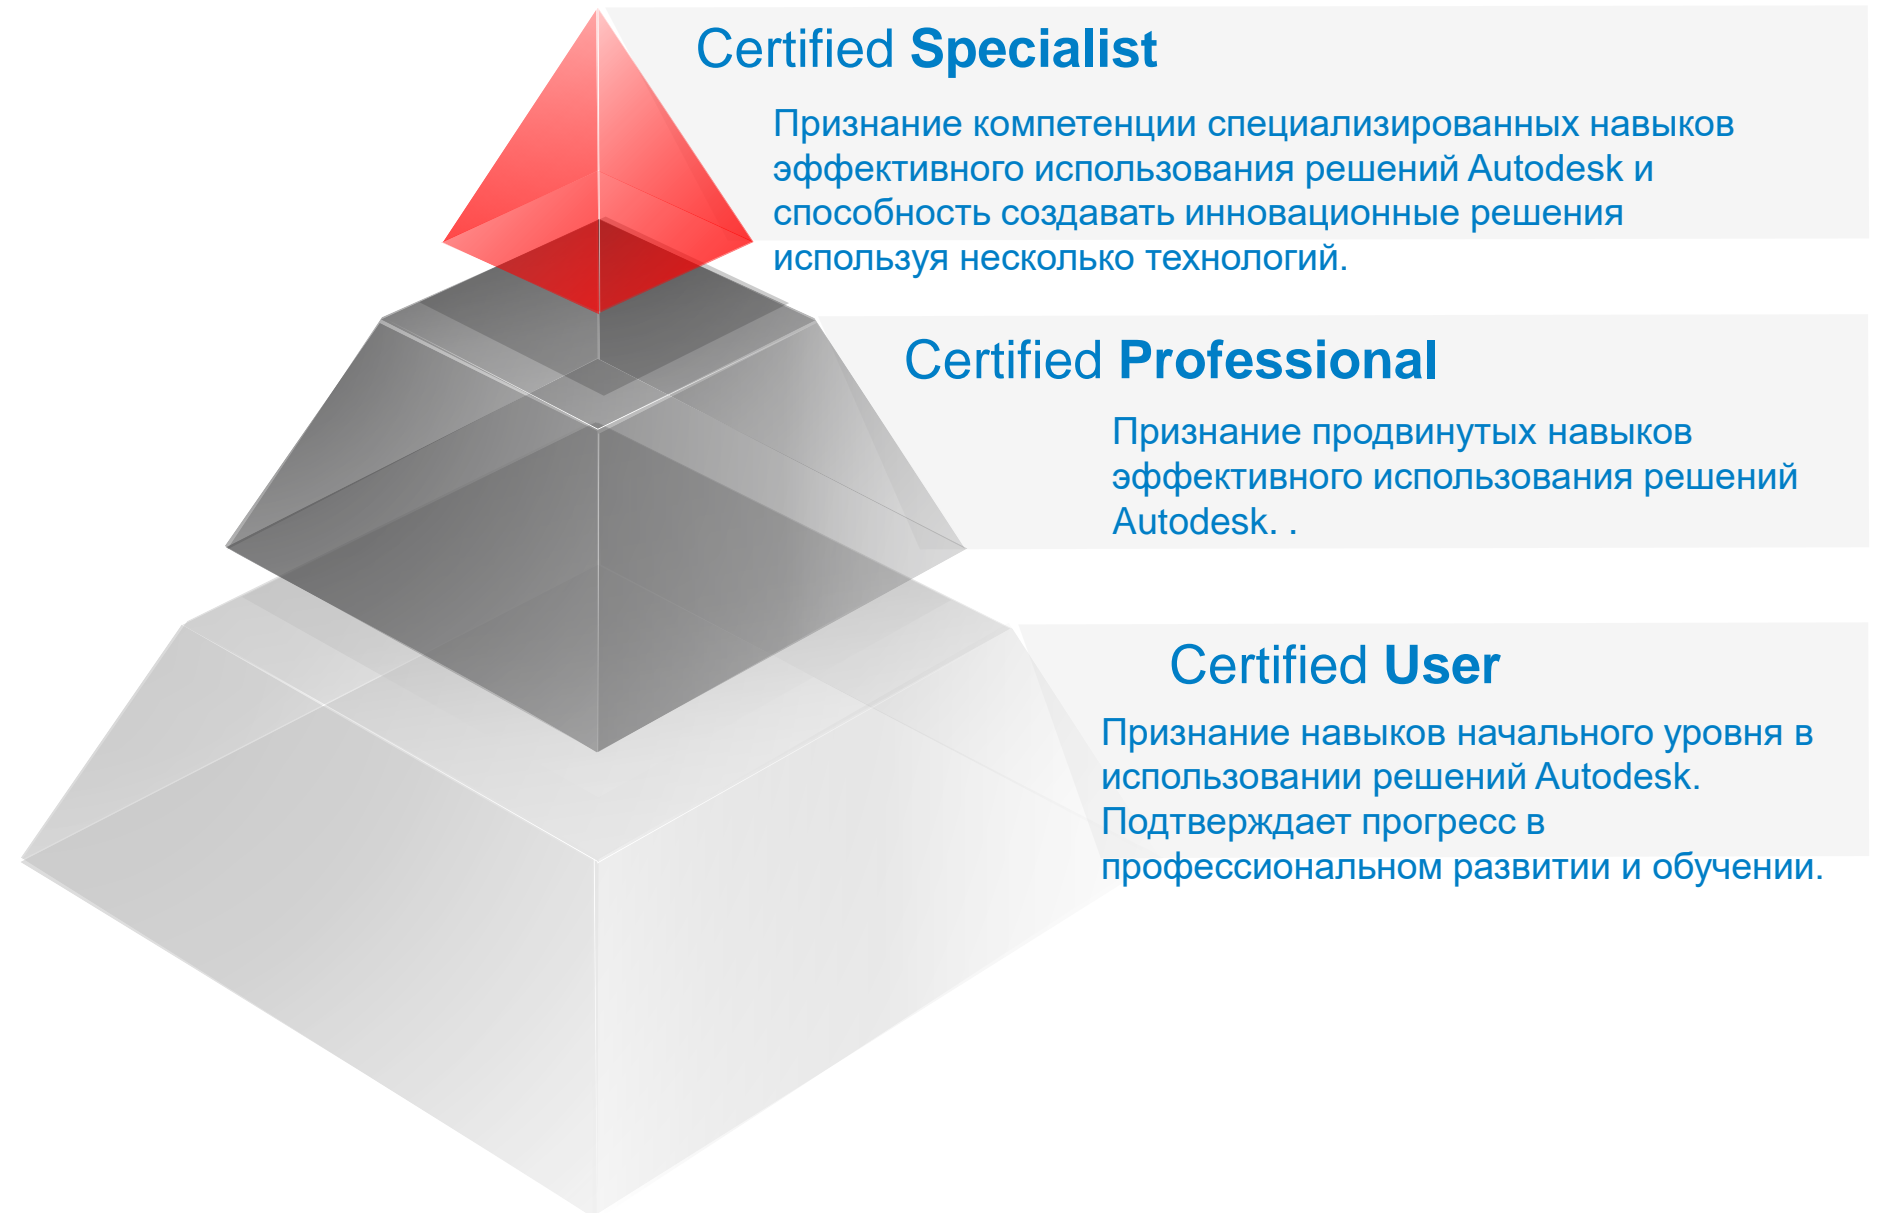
Certified Specialist

Признание компетенции специализированных навыков эффективного использования решений Autodesk и способность создавать инновационные решения используя несколько технологий.

Certified Professional

Признание продвинутых навыков эффективного использования решений Autodesk. .

Certified User

Признание навыков начального уровня в использовании решений Autodesk. Подтверждает прогресс в профессиональном развитии и обучении.